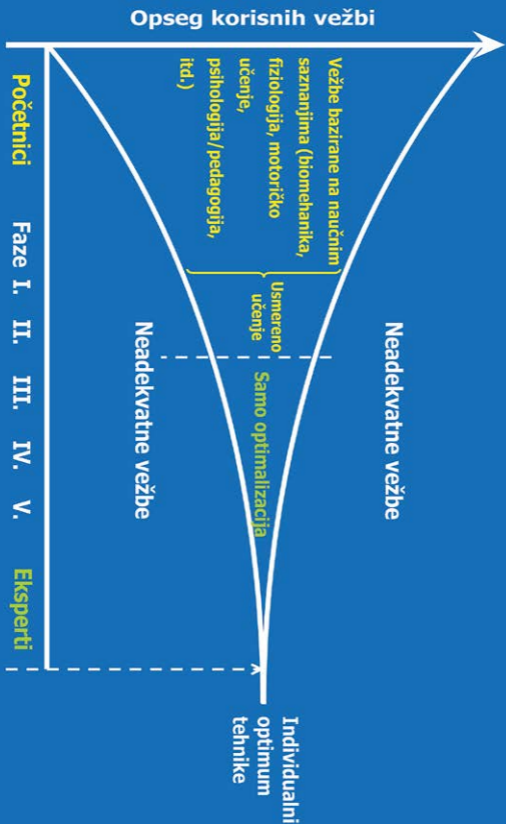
Opseg korisnih vežbi

Početnici

Faze I. II. III. IV. V.

Eksperti

Vežbe bazirane na naučnim saznanjima (biomehanika, fiziologija, motoričko učenje, psihologija/pedagogija, itd.)

Usmereno učenje

Samo optimalizacija

Neadekvatne vežbe

Neadekvatne vežbe

Individualni optimum tehnike